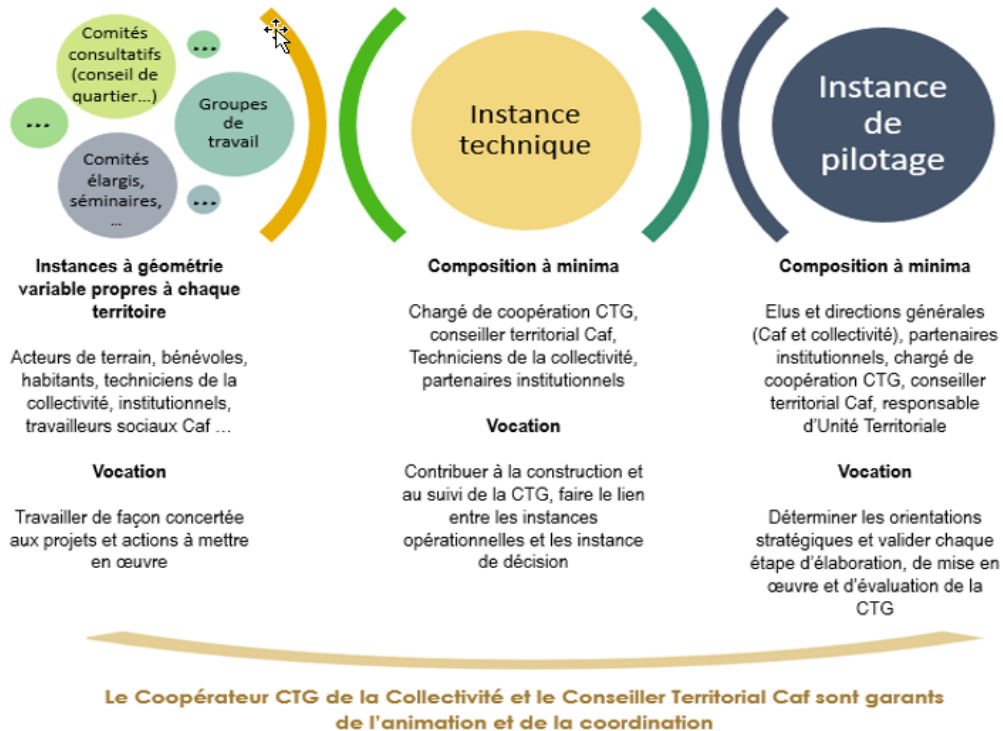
Comités consultatifs (conseil de quartier…)

…

Groupes de travail

…

Comités élargis, séminaires, …

…

Instance technique

Instance de pilotage

Instances à géométrie variable propres à chaque territoire

Acteurs de terrain, bénévoles, habitants, techniciens de la collectivité, institutionnels, travailleurs sociaux Caf …

Vocation

Travailler de façon concertée aux projets et actions à mettre en œuvre

Composition à minima

Chargé de coopération CTG, conseiller territorial Caf, Techniciens de la collectivité, partenaires institutionnels

Vocation

Contribuer à la construction et au suivi de la CTG, faire le lien entre les instances opérationnelles et les instance de décision

Composition à minima

Elus et directions générales (Caf et collectivité), partenaires institutionnels, chargé de coopération CTG, conseiller territorial Caf, responsable d'Unité Territoriale

Vocation

Déterminer les orientations stratégiques et valider chaque étape d'élaboration, de mise en œuvre et d'évaluation de la CTG

Le Coopérateur CTG de la Collectivité et le Conseiller Territorial Caf sont garants de l'animation et de la coordination